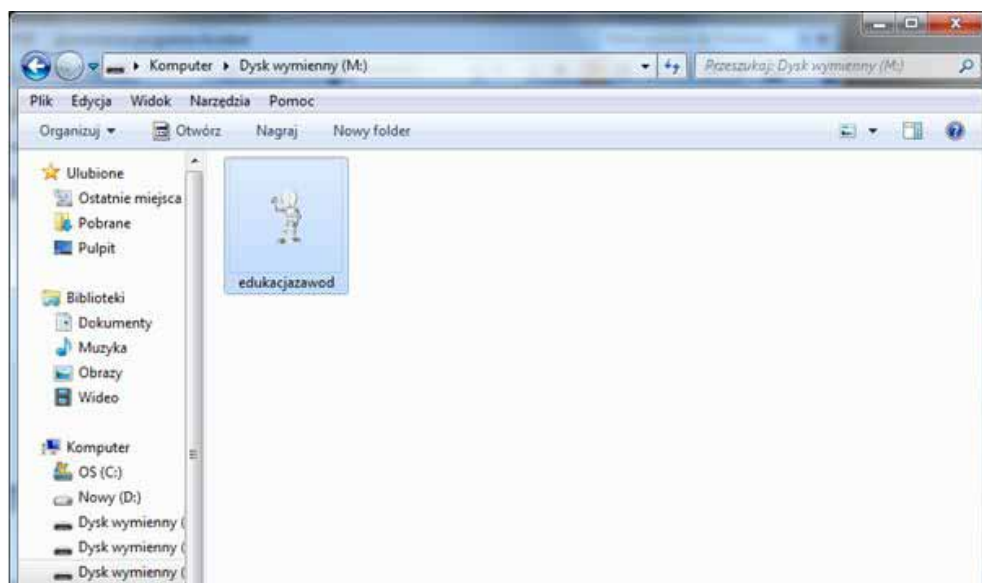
Komputer ▸ Dysk wymienny (M:)

Przeszukaj: Dysk wymienny (M:)

Plik Edycja Widok Narzędzia Pomoc

Organizuj ▾ Otwórz Nagraj Nowy folder

Ulubione
Ostatnie miejsca
Pobrane
Pulpit

Biblioteki
Dokumenty
Muzyka
Obrazy
Wideo

Komputer
OS (C:)
Nowy (D:)
Dysk wymienny (
Dysk wymienny (
Dysk wymienny (

edukacjazawod